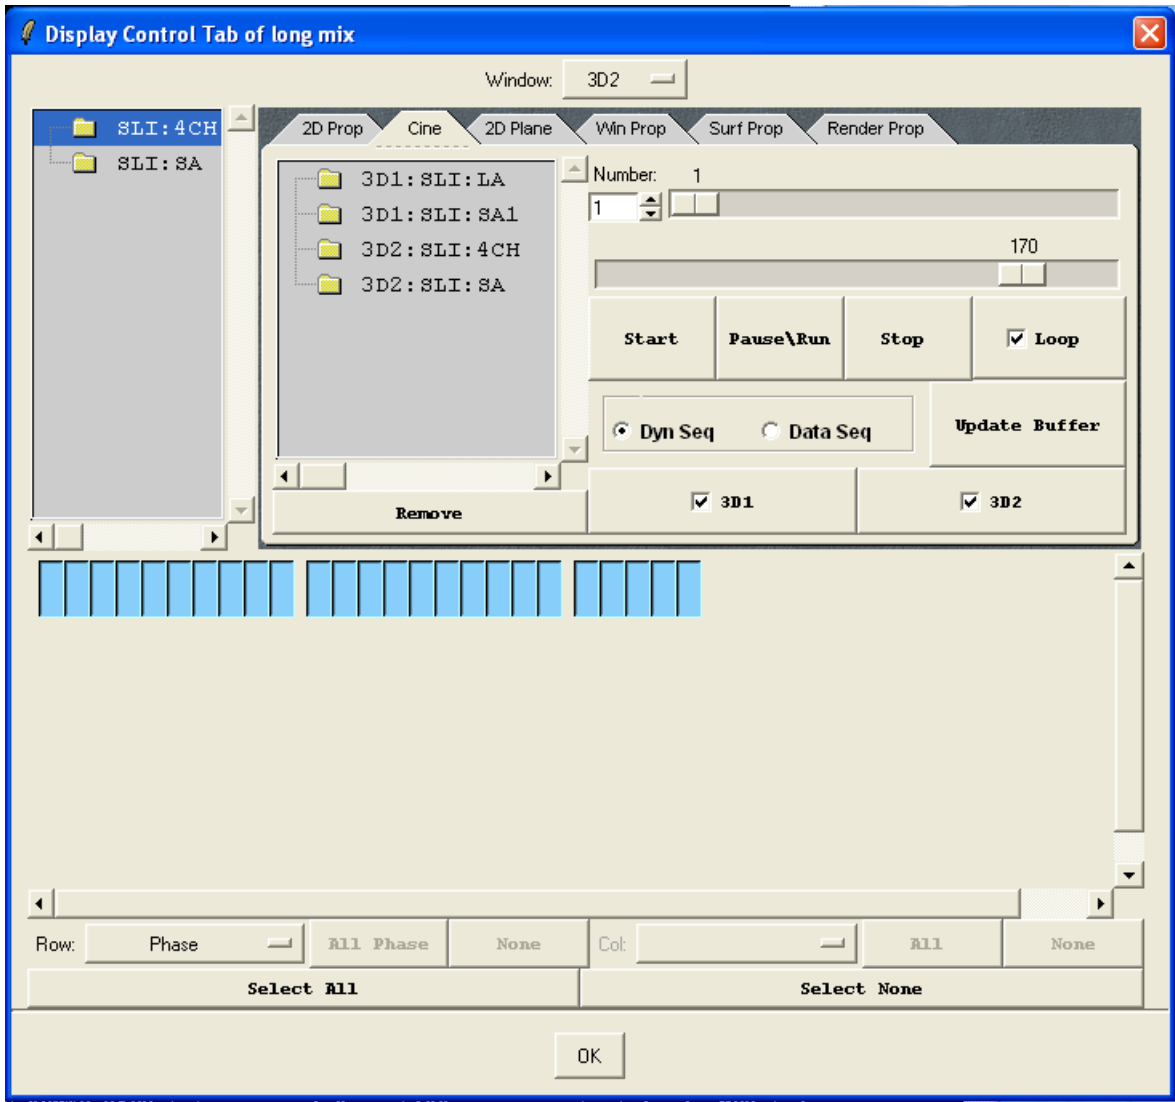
Display Control Tab of long mix

Window: 3D2

SLI:4CH
SLI:SA

2D Prop
Cine
2D Plane
Win Prop
Surf Prop
Render Prop

3D1:SLI:LA
3D1:SLI:SA1
3D2:SLI:4CH
3D2:SLI:SA

Number: 1
1

170

Start
Pause\Run
Stop
Loop

Dyn Seq
Data Seq
Update Buffer

Remove
3D1
3D2

Row: Phase
All Phase
None
Col:
All
None

Select All
Select None

OK